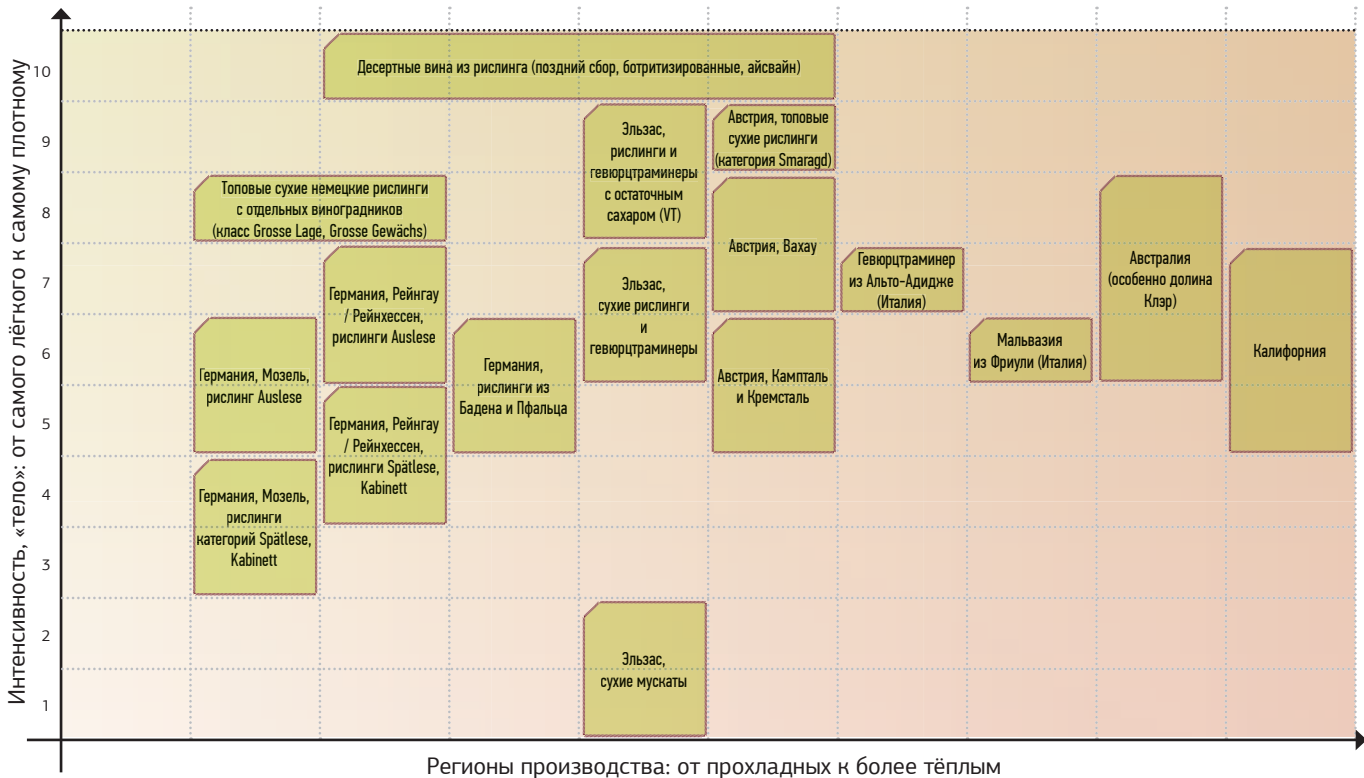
Интенсивность, «тело»: от самого лёгкого к самому плотному

10
9
8
7
6
5
4
3
2
1

Десертные вина из рислинга (поздний сбор, ботритизированные, айсвайн)

Эльзас, рислинги и гевюрцтраминеры с остаточным сахаром (VT)

Австрия, топовые сухие рислинги (категория Smaragd)

Топовые сухие немецкие рислинги с отдельных виноградников (класс Grosse Lage, Grosse Gewächs)

Австрия, Вахау

Австралия (особенно долина Клэр)

Германия, Рейнгау / Рейнхессен, рислинги Auslese

Эльзас, сухие рислинги и гевюрцтраминеры

Гевюрцтраминер из Альто-Адидже (Италия)

Калифорния

Германия, Мозель, рислинг Auslese

Германия, рислинги из Бадена и Пфальца

Мальвазия из Фриули (Италия)

Австрия, Кампталь и Кремсталь

Германия, Рейнгау / Рейнхессен, рислинги Spätlese, Kabinett

Германия, Мозель, рислинги категорий Spätlese, Kabinett

Эльзас, сухие мускаты

Регионы производства: от прохладных к более тёплым